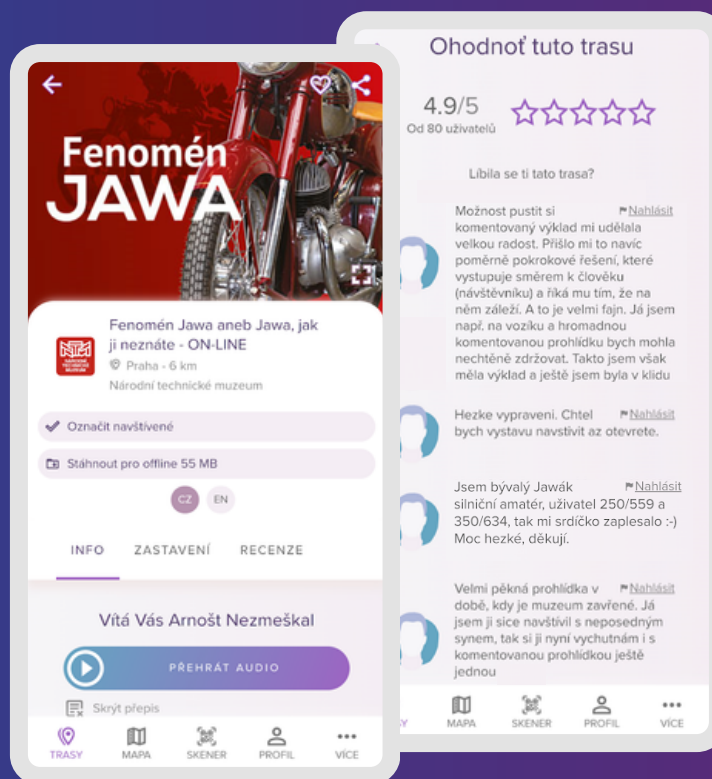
Fenomén JAWA

Fenomén Jawa aneb Jawa, jak ji neznáte - ON-LINE

Praha - 6 km

Národní technické muzeum

Označit navštívené

Stáhnout pro offline 55 MB

CZ EN

INFO ZASTAVENÍ RECENZE

Vítá Vás Arnošt Nezmeškal

PŘEHRÁT AUDIO

Skrýt přepis

TRASY MAPA SKENER PROFIL VÍCE

Ohodnoť tuto trasu

4.9/5
Od 80 uživatelů

Líbila se ti tato trasa?

Možnost pustit si komentovaný výklad mi udělala velkou radost. Přišlo mi to navíc poměrně pokrokové řešení, které vystupuje směrem k člověku (návštěvníku) a říká mu tím, že na něm záleží. A to je velmi fajn. Já jsem např. na vozíku a hromadnou komentovanou prohlídku bych mohla nechtěně zdržovat. Takto jsem však měla výklad a ještě jsem byla v klidu
Nahlásit

Hezke vypraveni. Chtel bych vystavu navstivit az otevrete.
Nahlásit

Jsem bývalý Jawák silniční amatér, uživatel 250/559 a 350/634, tak mi srdíčko zaplesalo :-) Moc hezké, děkuji.
Nahlásit

Velmi pěkná prohlídka v době, kdy je muzeum zavřené. Já jsem ji sice navštívil s neposedným synem, tak si ji nyní vychutnám i s komentovanou prohlídkou ještě jednou
Nahlásit

MAPA SKENER PROFIL VÍCE